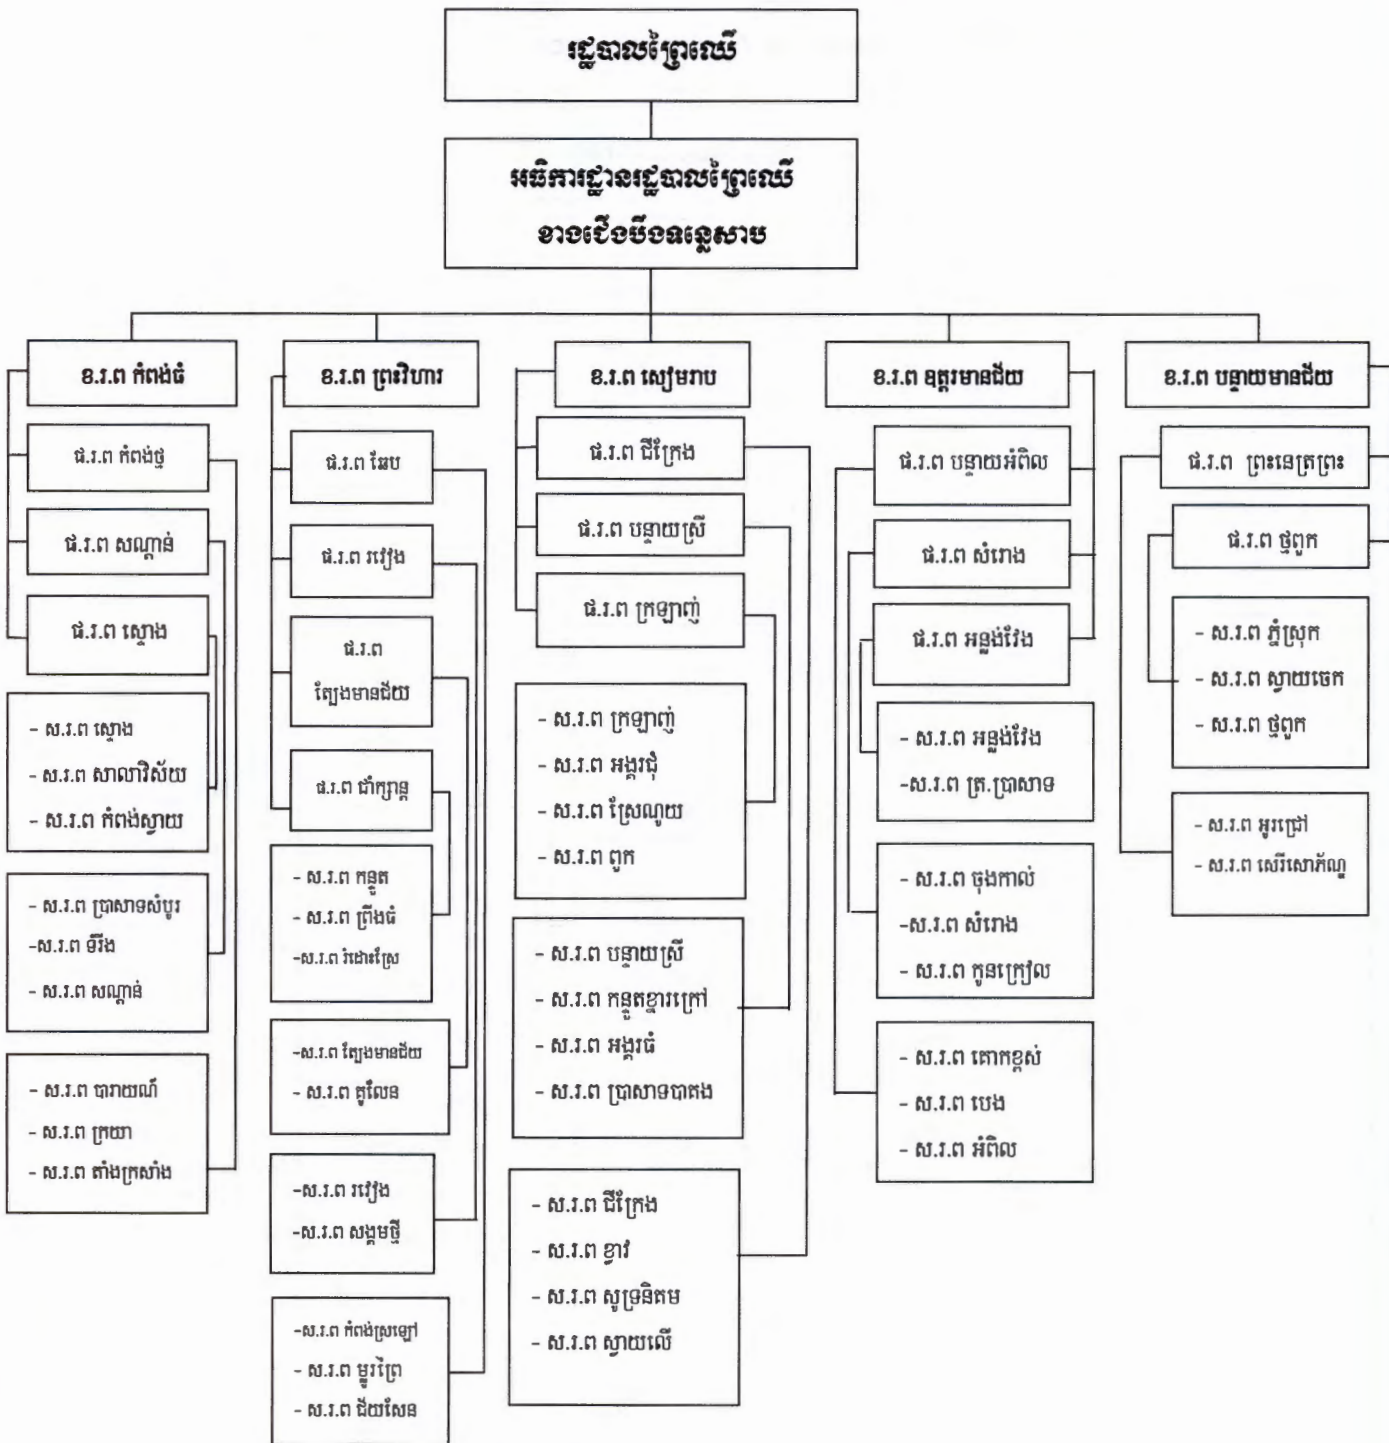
រដ្ឋបាលព្រៃឈើ

អធិការដ្ឋានរដ្ឋបាលព្រៃឈើ
ខាងជើងបឹងទន្លេសាប

ខ.រ.ព កំពង់ធំ

ផ.រ.ព កំពង់ថ្ម

ផ.រ.ព សណ្ដាន់

ផ.រ.ព ស្ទោង

- ស.រ.ព ស្ទោង
- ស.រ.ព សាលាវិស័យ
- ស.រ.ព កំពង់ស្វាយ

- ស.រ.ព ប្រាសាទសំបូរ
-ស.រ.ព ទីរឹង
- ស.រ.ព សណ្ដាន់

- ស.រ.ព បារាយណ៍
- ស.រ.ព ក្រយា
- ស.រ.ព តាំងក្រសាំង

ខ.រ.ព ព្រះវិហារ

ផ.រ.ព ឆែប

ផ.រ.ព រវៀង

ផ.រ.ព ត្បែងមានជ័យ

ផ.រ.ព ជាំក្សាន្ត

- ស.រ.ព កន្ទួត
- ស.រ.ព ព្រីងធំ
-ស.រ.ព រំដោះស្រែ

-ស.រ.ព ត្បែងមានជ័យ
- ស.រ.ព គូលែន

-ស.រ.ព រវៀង
-ស.រ.ព សង្គមថ្មី

-ស.រ.ព កំពង់ស្រឡៅ
- ស.រ.ព មួរព្រៃ
- ស.រ.ព ជ័យសែន

ខ.រ.ព សៀមរាប

ផ.រ.ព ជីក្រែង

ផ.រ.ព បន្ទាយស្រី

ផ.រ.ព ក្រឡាញ់

- ស.រ.ព ក្រឡាញ់
- ស.រ.ព អង្គរជុំ
- ស.រ.ព ស្រែណូយ
- ស.រ.ព ពួក

- ស.រ.ព បន្ទាយស្រី
- ស.រ.ព កន្ទួតខ្វាវក្រៅ
- ស.រ.ព អង្គរធំ
- ស.រ.ព ប្រាសាទបាគង

- ស.រ.ព ជីក្រែង
- ស.រ.ព ខ្វាវ
- ស.រ.ព សូទ្រនិគម
- ស.រ.ព ស្វាយលើ

ខ.រ.ព ឧត្តរមានជ័យ

ផ.រ.ព បន្ទាយអំពិល

ផ.រ.ព សំរោង

ផ.រ.ព អន្លង់វែង

- ស.រ.ព អន្លង់វែង
-ស.រ.ព ត្រ.ប្រាសាទ

- ស.រ.ព ចុងកាល់
-ស.រ.ព សំរោង
- ស.រ.ព កូនក្រៀល

- ស.រ.ព គោកខ្ពស់
- ស.រ.ព បេង
- ស.រ.ព អំពិល

ខ.រ.ព បន្ទាយមានជ័យ

ផ.រ.ព ព្រះនេត្រព្រះ

ផ.រ.ព ថ្មពួក

- ស.រ.ព ភ្នំស្រុក
- ស.រ.ព ស្វាយចេក
- ស.រ.ព ថ្មពួក

- ស.រ.ព អូរជ្រៅ
- ស.រ.ព សេរីសោភ័ណ្ឌ